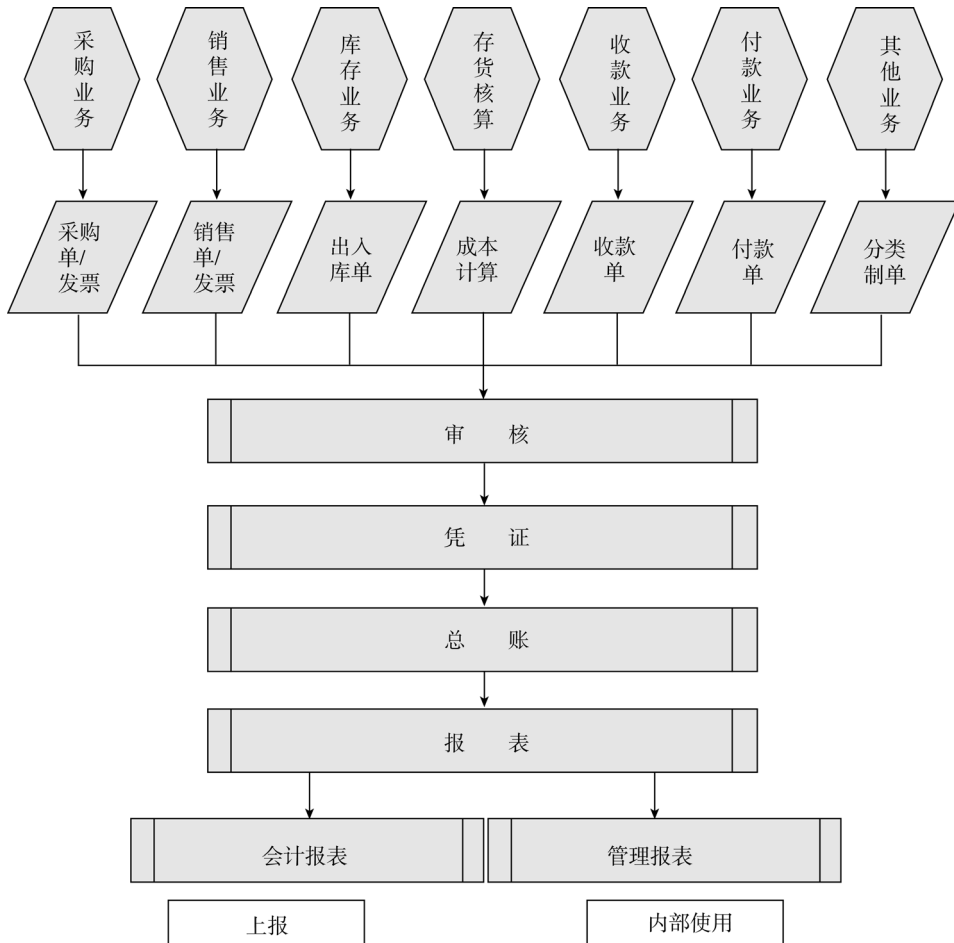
采购业务

销售业务

库存业务

存货核算

收款业务

付款业务

其他业务

采购单/发票

销售单/发票

出入库单

成本计算

收款单

付款单

分类制单

审　核

凭　证

总　账

报　表

会计报表

管理报表

上报

内部使用